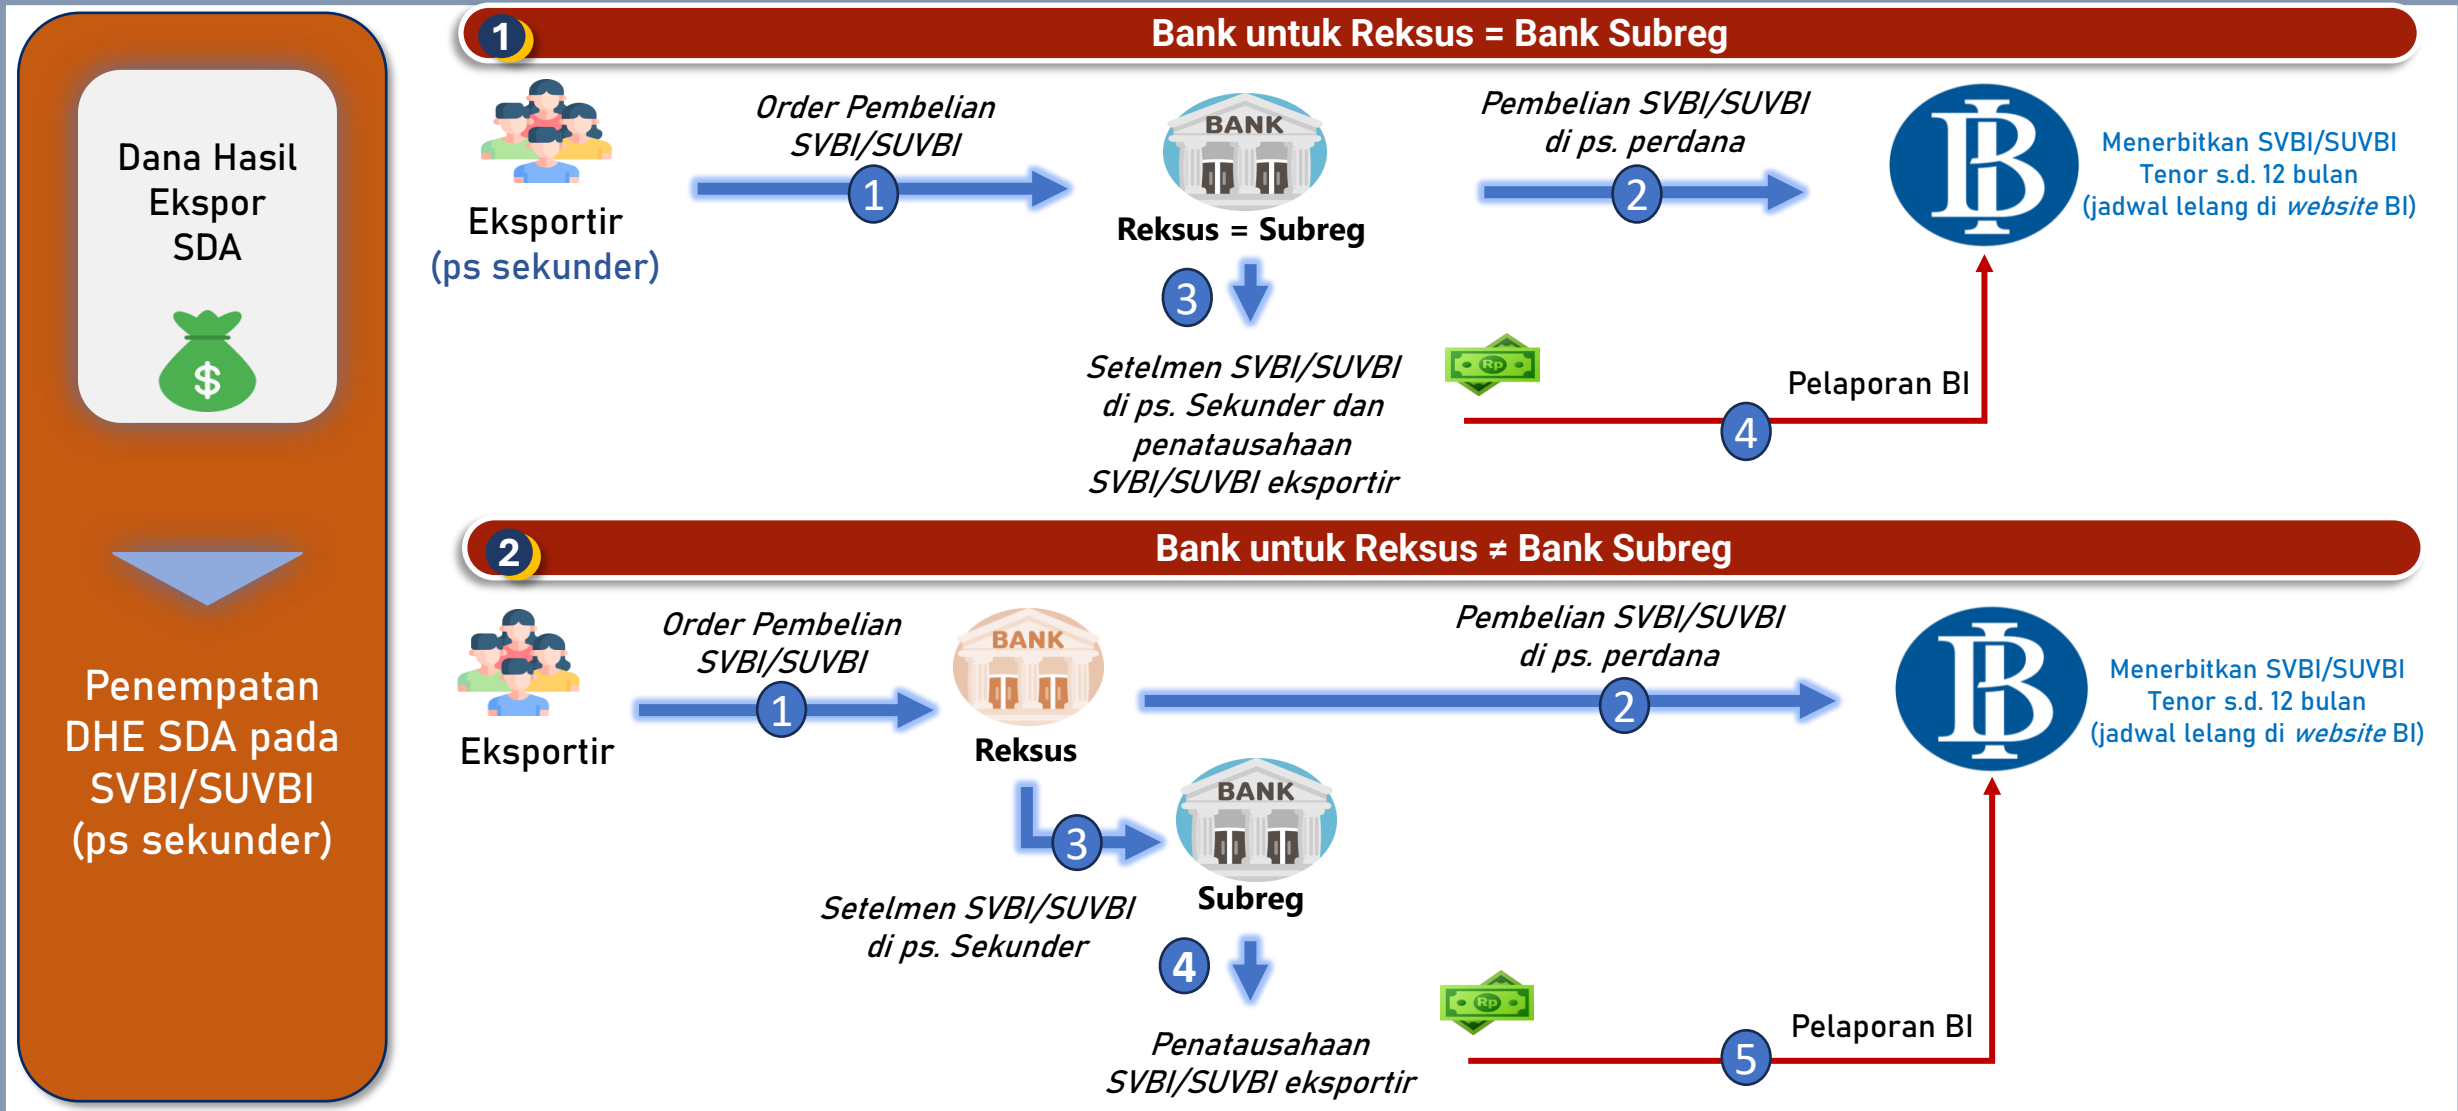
Dana Hasil Ekspor SDA

$

Penempatan DHE SDA pada SVBI/SUVBI (ps sekunder)

1 Bank untuk Reksus = Bank Subreg

Eksportir
(ps sekunder)

Order Pembelian SVBI/SUVBI

1

BANK

Reksus = Subreg

Pembelian SVBI/SUVBI di ps. perdana

2

BI

Menerbitkan SVBI/SUVBI
Tenor s.d. 12 bulan
(jadwal lelang di *website* BI)

3

Setelmen SVBI/SUVBI di ps. Sekunder dan penatausahaan SVBI/SUVBI eksportir

Rp

Pelaporan BI

4

2 Bank untuk Reksus ≠ Bank Subreg

Eksportir

Order Pembelian SVBI/SUVBI

1

BANK

Reksus

Pembelian SVBI/SUVBI di ps. perdana

2

BI

Menerbitkan SVBI/SUVBI
Tenor s.d. 12 bulan
(jadwal lelang di *website* BI)

3

BANK

Subreg

Setelmen SVBI/SUVBI di ps. Sekunder

4

Penatausahaan SVBI/SUVBI eksportir

Rp

Pelaporan BI

5